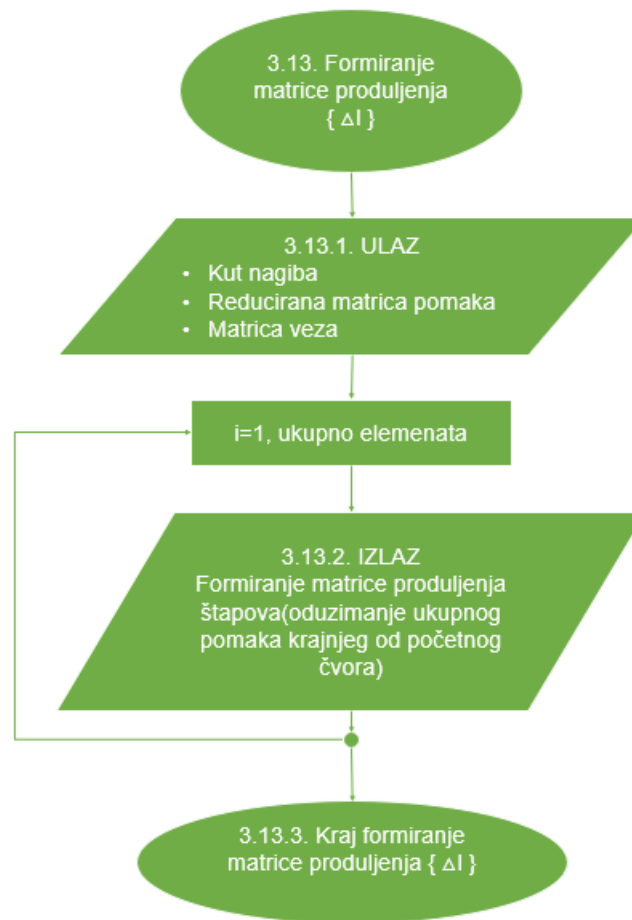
3.13. Formiranje matrice produljenja { Δl }

3.13.1. ULAZ
• Kut nagiba
• Reducirana matrica pomaka
• Matrica veza

i=1, ukupno elemenata

3.13.2. IZLAZ
Formiranje matrice produljenja štapova(oduzimanje ukupnog pomaka krajnjeg od početnog čvora)

3.13.3. Kraj formiranje matrice produljenja { Δl }